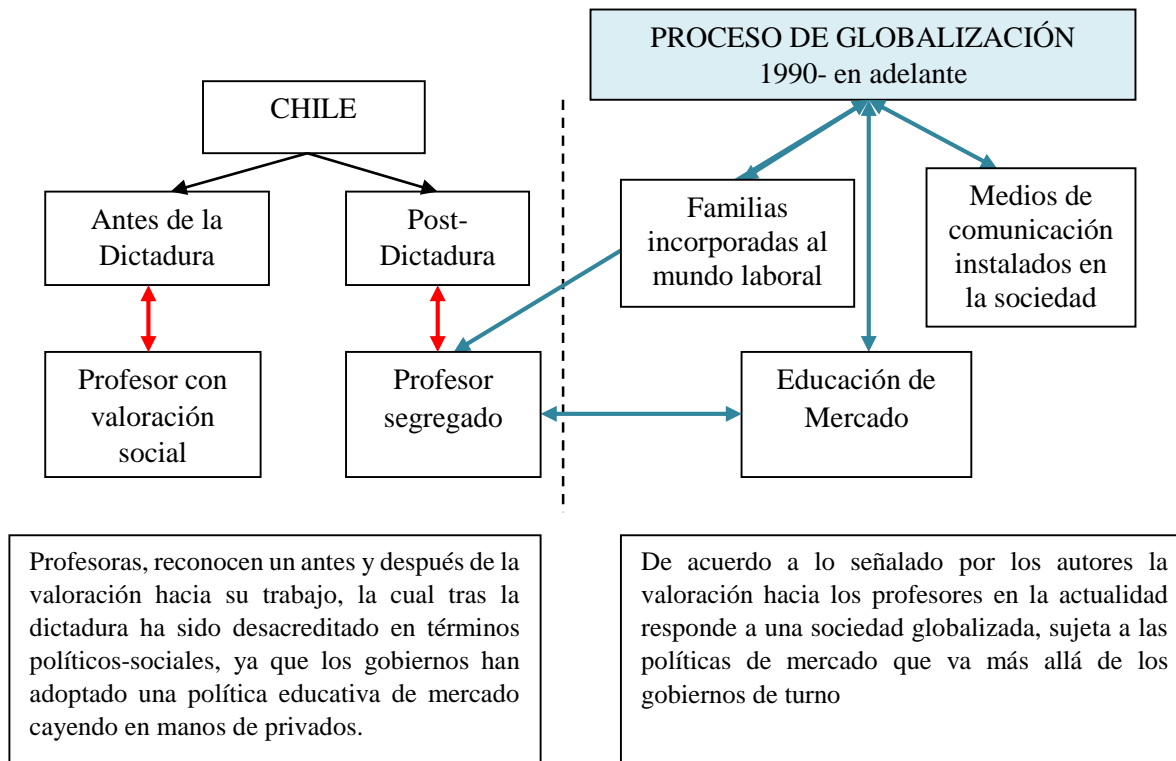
PROCESO DE GLOBALIZACIÓN
1990- en adelante

CHILE

Antes de la Dictadura

Post-Dictadura

Familias incorporadas al mundo laboral

Medios de comunicación instalados en la sociedad

Profesor con valoración social

Profesor segregado

Educación de Mercado

Profesoras, reconocen un antes y después de la valoración hacia su trabajo, la cual tras la dictadura ha sido desacreditado en términos políticos-sociales, ya que los gobiernos han adoptado una política educativa de mercado cayendo en manos de privados.

De acuerdo a lo señalado por los autores la valoración hacia los profesores en la actualidad responde a una sociedad globalizada, sujeta a las políticas de mercado que va más allá de los gobiernos de turno